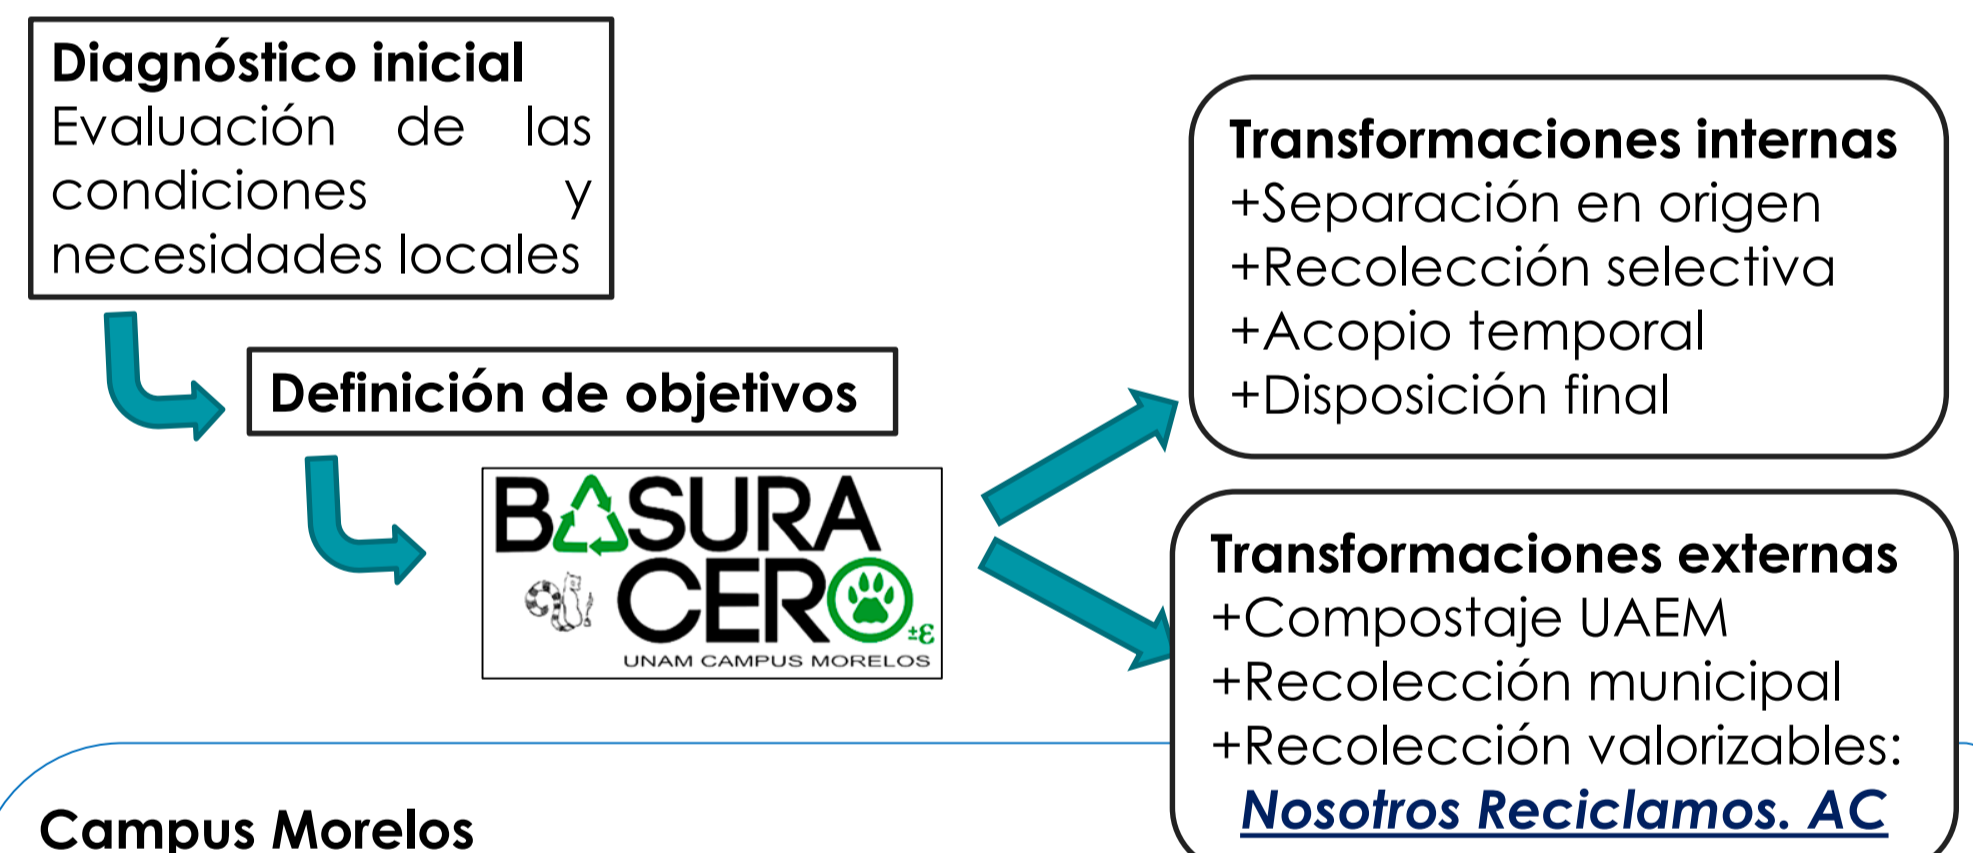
**Diagnóstico inicial**
Evaluación de las condiciones y necesidades locales

**Definición de objetivos**

BASURA CERO
±E
UNAM CAMPUS MORELOS

**Transformaciones internas**
+Separación en origen
+Recolección selectiva
+Acopio temporal
+Disposición final

**Transformaciones externas**
+Compostaje UAEM
+Recolección municipal
+Recolección valorizables:
*Nosotros Reciclamos. AC*

**Campus Morelos**